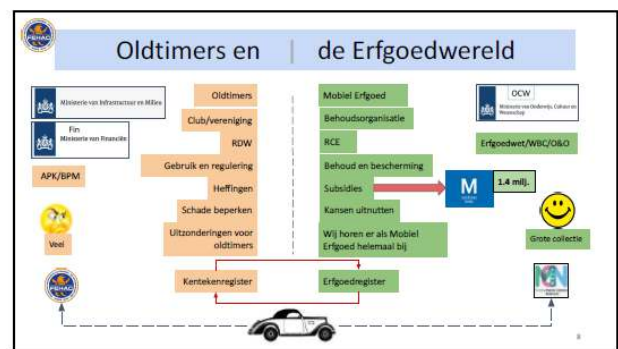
FEHAC

Oldtimers en | de Erfgoedwereld

Ministerie van Infrastructuur en Milieu

Fin
Ministerie van Financiën

APK/BPM

Veel

FEHAC

Oldtimers

Club/vereniging

RDW

Gebruik en regulering

Heffingen

Schade beperken

Uitzonderingen voor oldtimers

Kentekenregister

Mobiel Erfgoed

Behoudsorganisatie

RCE

Behoud en bescherming

Subsidies

Kansen uitnutten

Wij horen er als Mobiel Erfgoed helemaal bij

Erfgoedregister

OCW
Ministerie van Onderwijs, Cultuur en Wetenschap

Erfgoedwet/WBC/O&O

M

1.4 milj.

Grote collectie

8